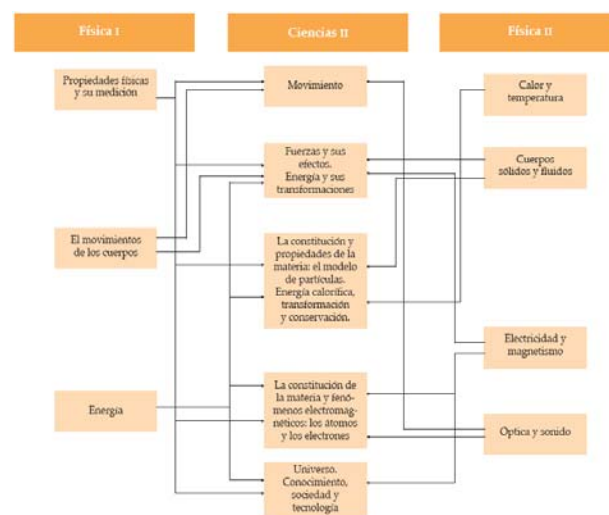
Física I

Ciencias II

Física II

Propiedades físicas y su medición

Movimiento

Calor y temperatura

Fuerzas y sus efectos. Energía y sus transformaciones

Cuerpos sólidos y fluidos

El movimientos de los cuerpos

La constitución y propiedades de la materia: el modelo de partículas. Energía calorífica, transformación y conservación.

Electricidad y magnetismo

Energía

La constitución de la materia y fenómenos electromagnéticos: los átomos y los electrones

Optica y sonido

Universo. Conocimiento, sociedad y tecnología